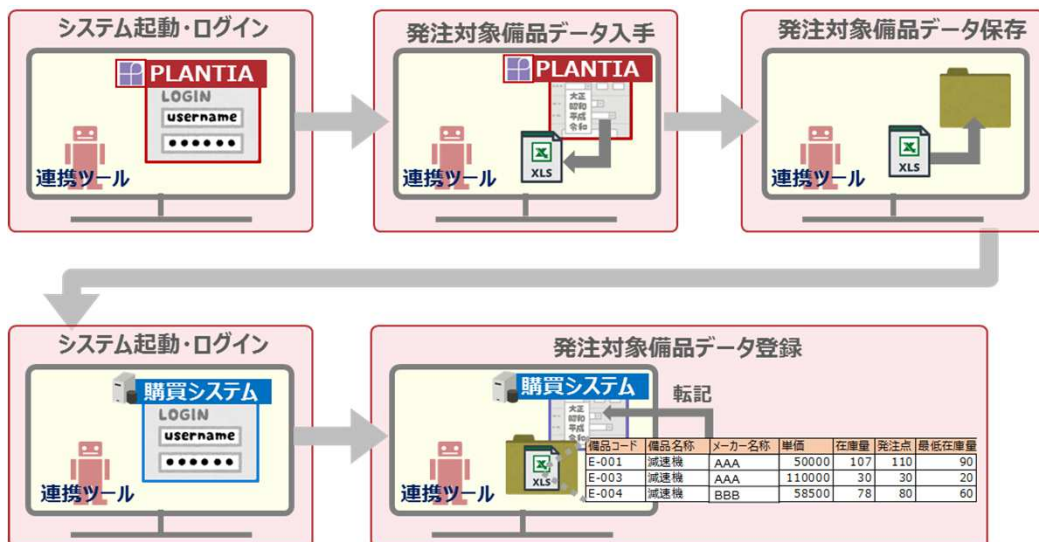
システム起動・ログイン

PLANTIA
LOGIN
username
••••••
連携ツール

発注対象備品データ入手

PLANTIA
大正
昭和
平成
令和
XLS
連携ツール

発注対象備品データ保存

XLS
連携ツール

システム起動・ログイン

購買システム
LOGIN
username
••••••
連携ツール

発注対象備品データ登録

購買システム
大正
昭和
平成
令和
転記
XLS
連携ツール

| 備品コード | 備品名称 | メーカー名称 | 単価 | 在庫量 | 発注点 | 最低在庫量 |
|---|---|---|---|---|---|---|
| E-001 | 減速機 | AAA | 50000 | 107 | 110 | 90 |
| E-003 | 減速機 | AAA | 110000 | 30 | 30 | 20 |
| E-004 | 減速機 | BBB | 58500 | 78 | 80 | 60 |